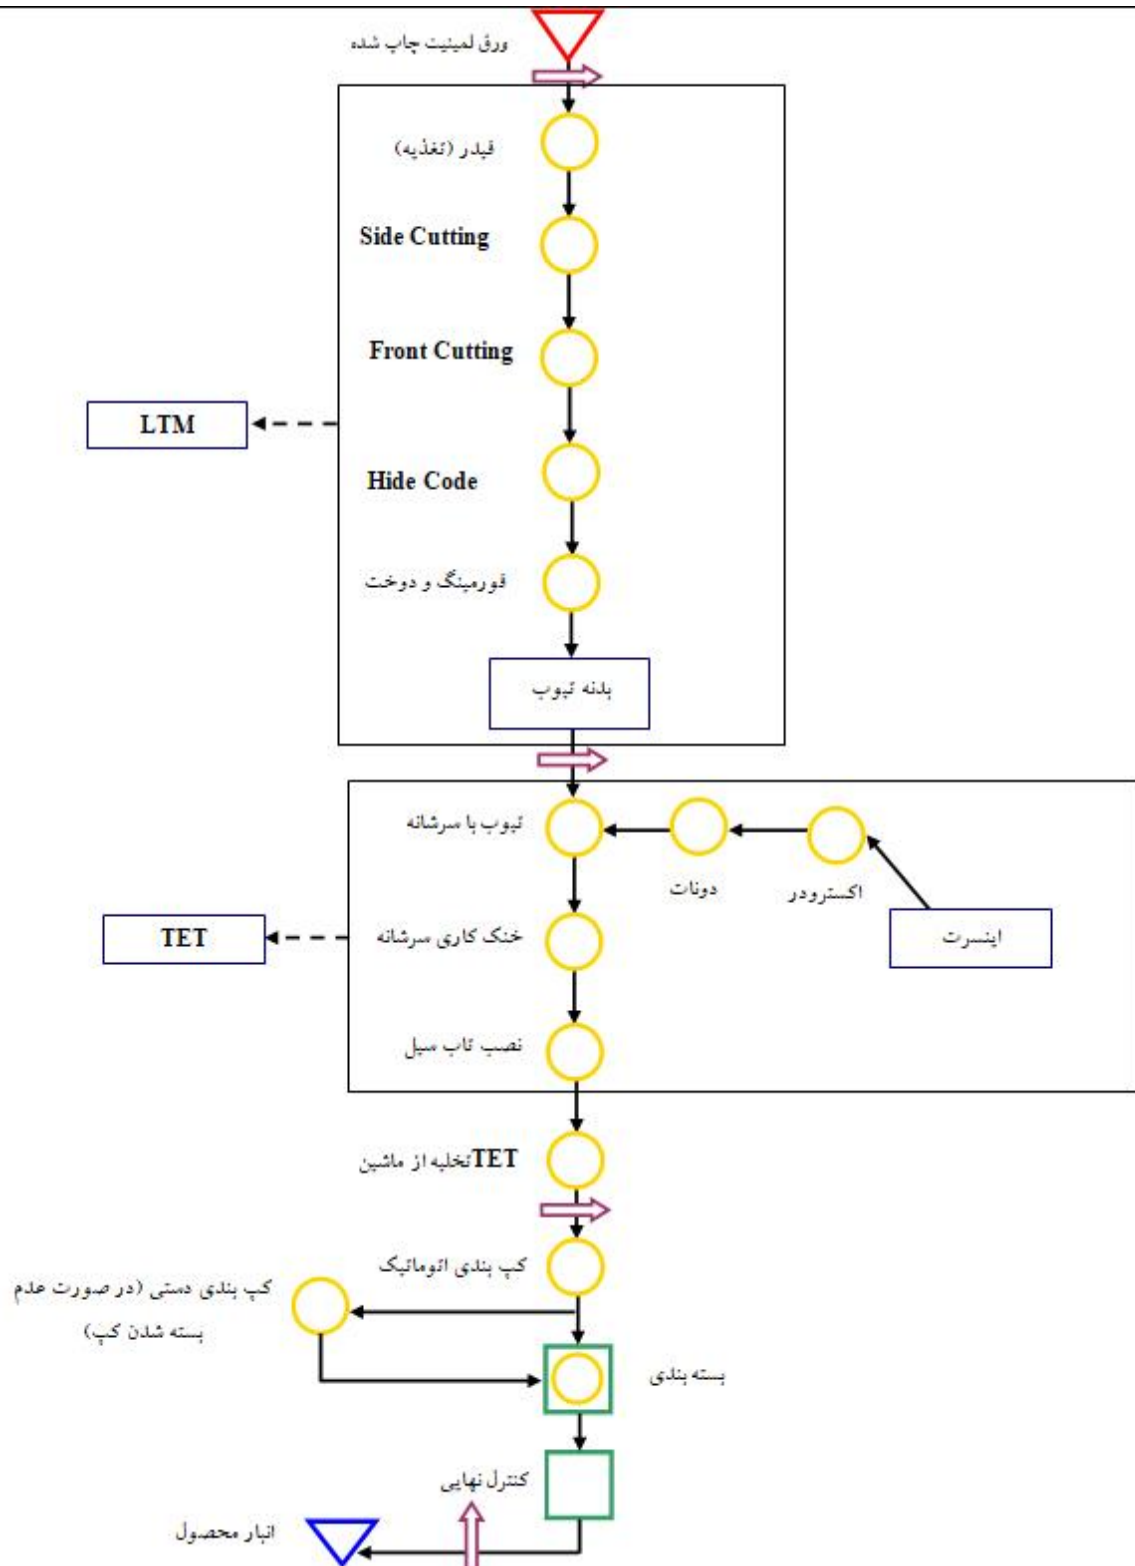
ورق لمینیت چاپ شده

فیدر (تغذیه)

Side Cutting

Front Cutting

LTM

Hide Code

فورمینگ و دوخت

بدنه تیوب

تیوب با سرشانه

دونات

اکسترودر

اینسرت

TET

خنک کاری سرشانه

نصب تاب سیل

TETتخلیه از ماشین

کپ بندی اتوماتیک

کپ بندی دستی (در صورت عدم بسته شدن کپ)

بسته بندی

کنترل نهایی

انبار محصول